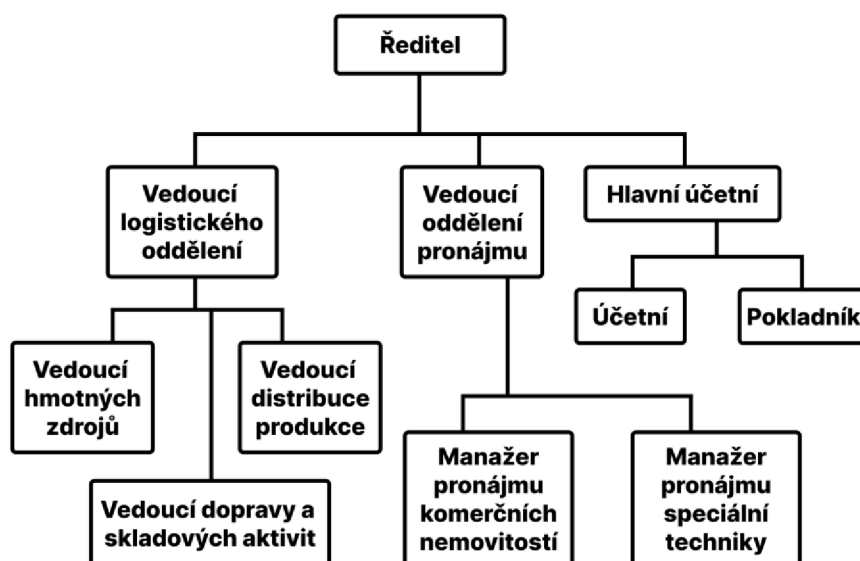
Ředitel

Vedoucí logistického oddělení

Vedoucí oddělení pronájmu

Hlavní účetní

Účetní

Pokladník

Vedoucí hmotných zdrojů

Vedoucí distribuce produkce

Vedoucí dopravy a skladových aktivit

Manažer pronájmu komerčních nemovitostí

Manažer pronájmu speciální techniky